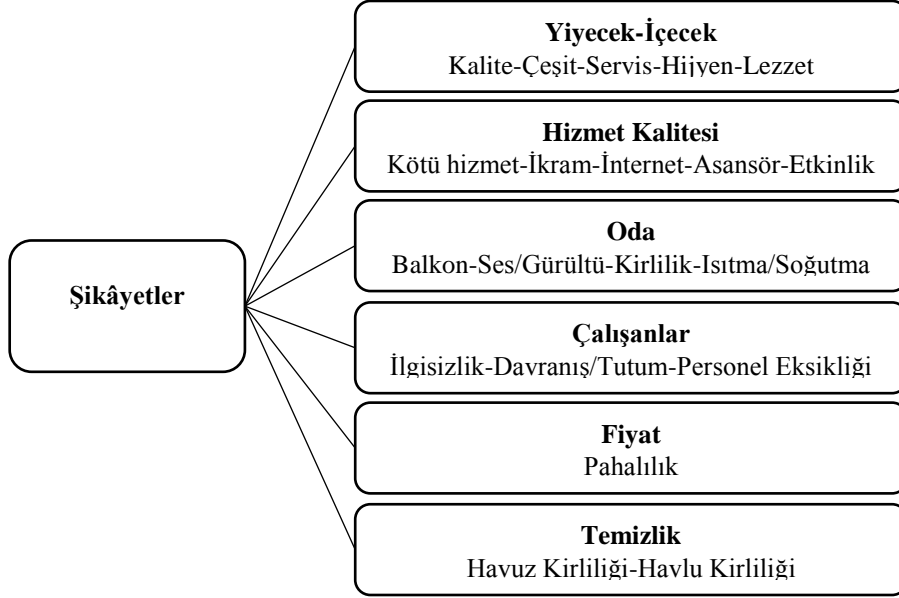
Şikâyetler

Yiyecek-İçecek
Kalite-Çeşit-Servis-Hijyen-Lezzet

Hizmet Kalitesi
Kötü hizmet-İkram-İnternet-Asansör-Etkinlik

Oda
Balkon-Ses/Gürültü-Kirlilik-Isıtma/Soğutma

Çalışanlar
İlgisizlik-Davranış/Tutum-Personel Eksikliği

Fiyat
Pahalılık

Temizlik
Havuz Kirliliği-Havlu Kirliliği